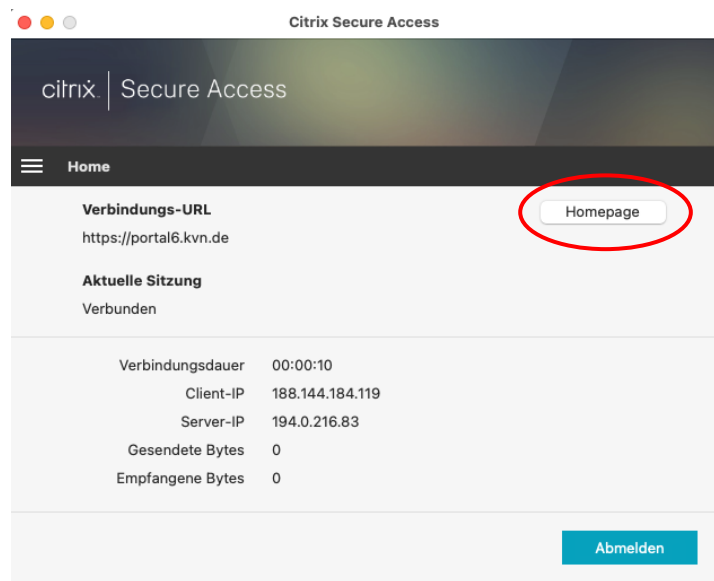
Citrix Secure Access

citrix. | Secure Access

Home

Verbindungs-URL
https://portal6.kvn.de

Homepage

Aktuelle Sitzung
Verbunden

| | |
|---|---|
| Verbindungsdauer | 00:00:10 |
| Client-IP | 188.144.184.119 |
| Server-IP | 194.0.216.83 |
| Gesendete Bytes | 0 |
| Empfangene Bytes | 0 |

Abmelden